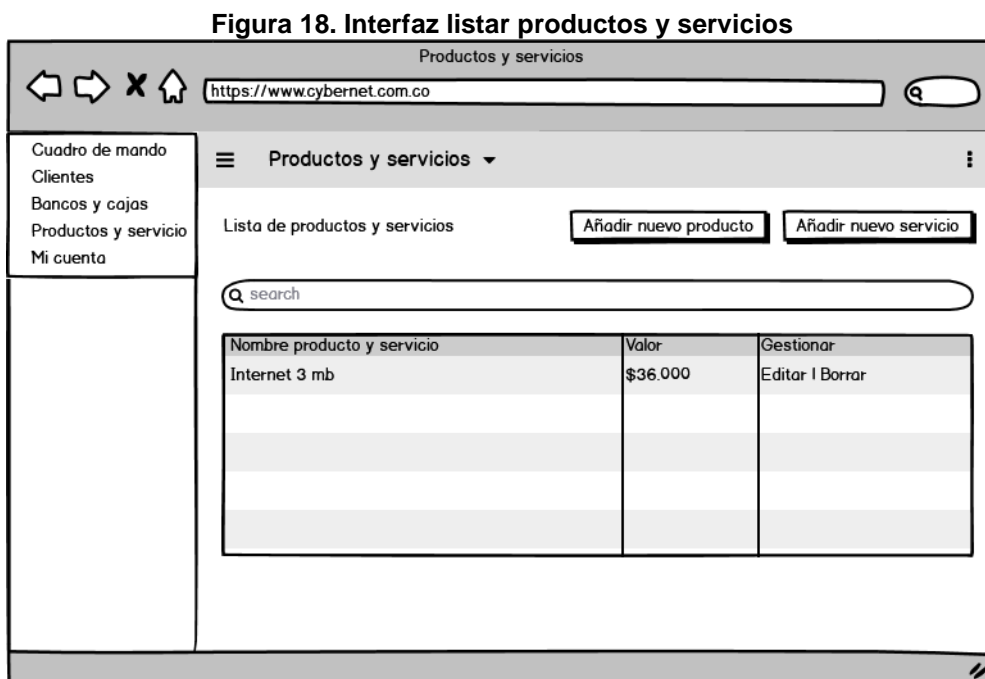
Figura 18. Interfaz listar productos y servicios

Productos y servicios

https://www.cybernet.com.co

Cuadro de mando
Clientes
Bancos y cajas
Productos y servicio
Mi cuenta

Productos y servicios

Lista de productos y servicios

Añadir nuevo producto

Añadir nuevo servicio

search

| Nombre producto y servicio | Valor | Gestionar |
|---|---|---|
| Internet 3 mb | \$36.000 | Editar I Borrar |
| | | |
| | | |
| | | |
| | | |